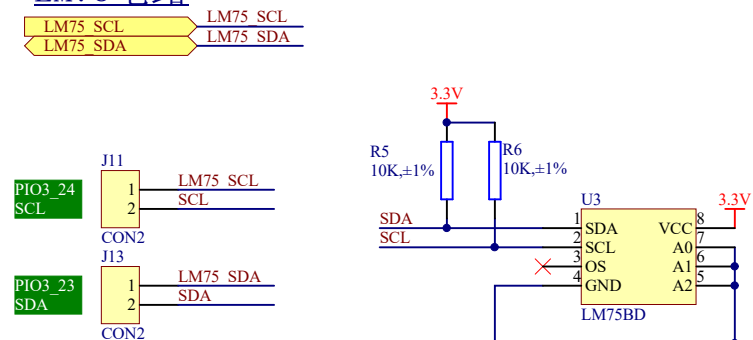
LM75 SCL
LM75 SDA
LM75 SCL
LM75 SDA

3.3V
R5
10K,±1%
R6
10K,±1%

J11
PIO3_24
SCL
1
2
LM75 SCL
SCL
CON2

J13
PIO3_23
SDA
1
2
LM75 SDA
SDA
CON2

SDA
SCL
U3
3.3V
1 SDA
2 SCL
3 OS
4 GND
VCC 8
A0 7
A1 6
A2 5
LM75BD